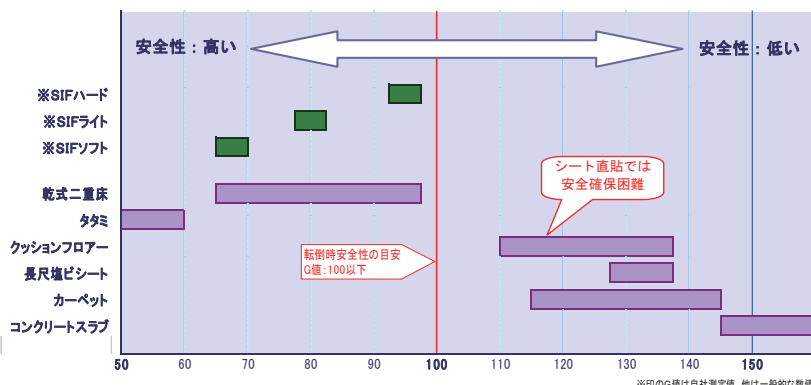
安全性：高い

安全性：低い

※SIFハード

※SIFライト

※SIFソフト

乾式二重床

タタミ

クッションフロアー

長尺塩ビシート

カーペット

コンクリートスラブ

シート直貼では
安全確保困難

転倒時安全性の目安
G値：100以下

50 60 70 80 90 100 110 120 130 140 150

※印のG値は自社測定値　他は一般的な数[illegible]